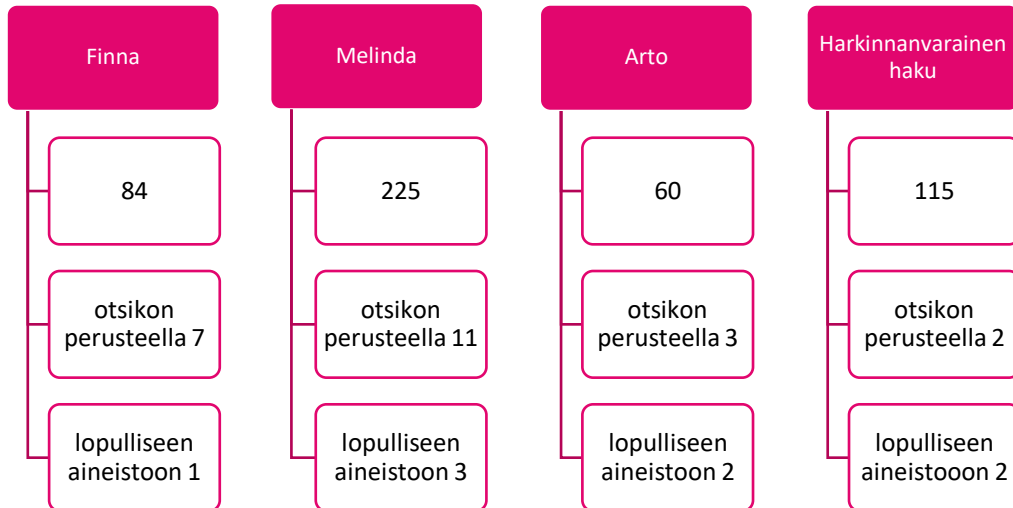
Finna

84

otsikon perusteella 7

lopulliseen aineistoon 1

Melinda

225

otsikon perusteella 11

lopulliseen aineistoon 3

Arto

60

otsikon perusteella 3

lopulliseen aineistoon 2

Harkinnanvarainen haku

115

otsikon perusteella 2

lopulliseen aineistooon 2